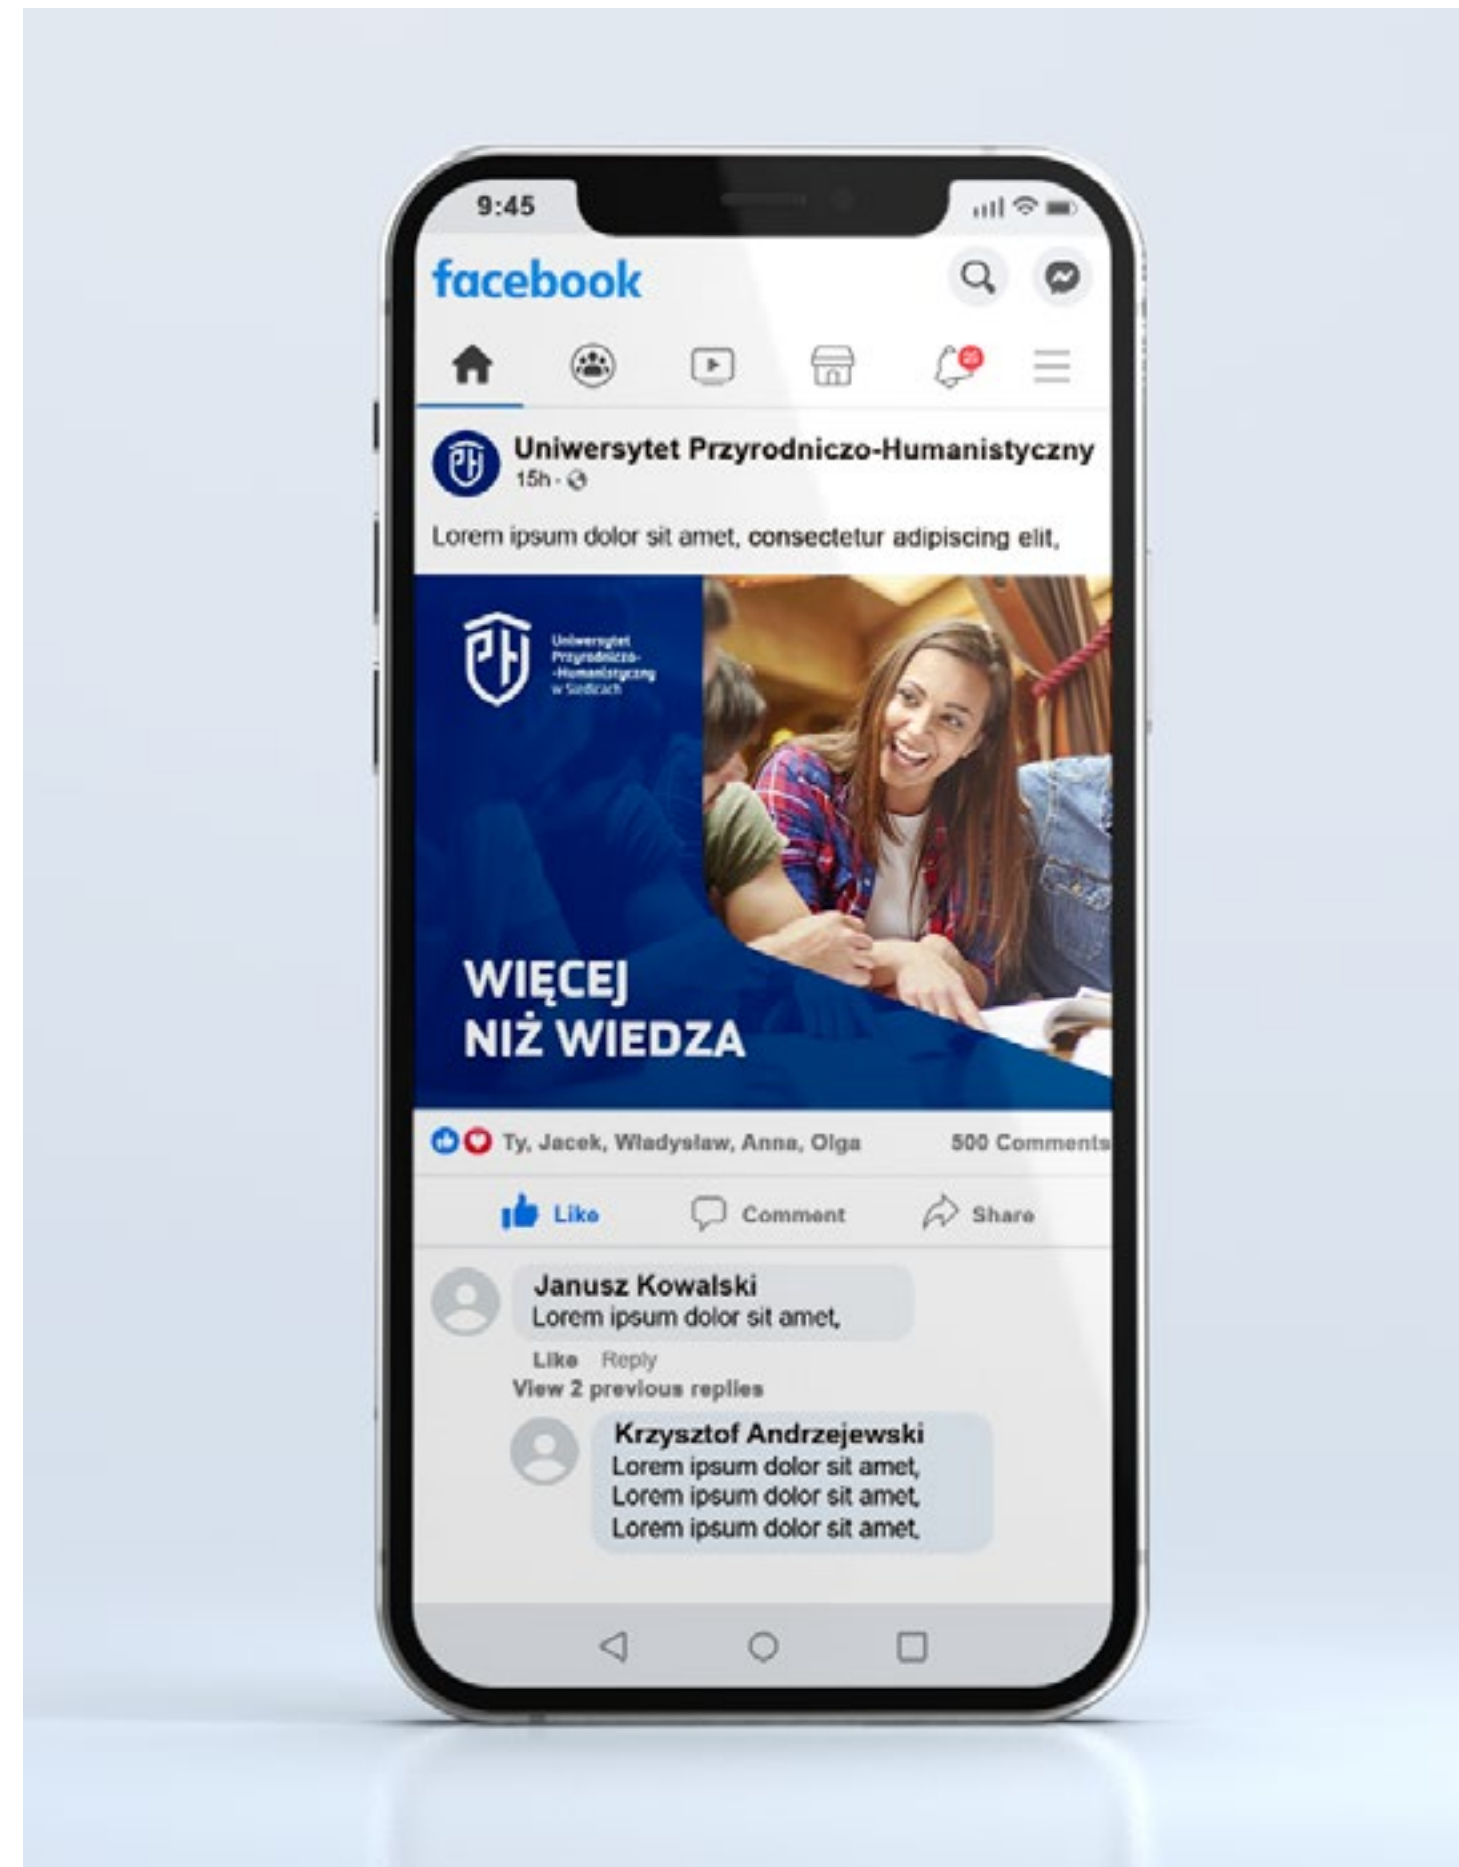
9:45

facebook

Uniwersytet Przyrodniczo-Humanistyczny
15h ·

Lorem ipsum dolor sit amet, consectetur adipiscing elit,

Uniwersytet Przyrodniczo-Humanistyczny w Siedlcach

WIĘCEJ NIŻ WIEDZA

Ty, Jacek, Wladyslaw, Anna, Olga

500 Comments

Like

Comment

Share

Janusz Kowalski
Lorem ipsum dolor sit amet,

Like Reply

View 2 previous replies

Krzysztof Andrzejewski
Lorem ipsum dolor sit amet,
Lorem ipsum dolor sit amet,
Lorem ipsum dolor sit amet,